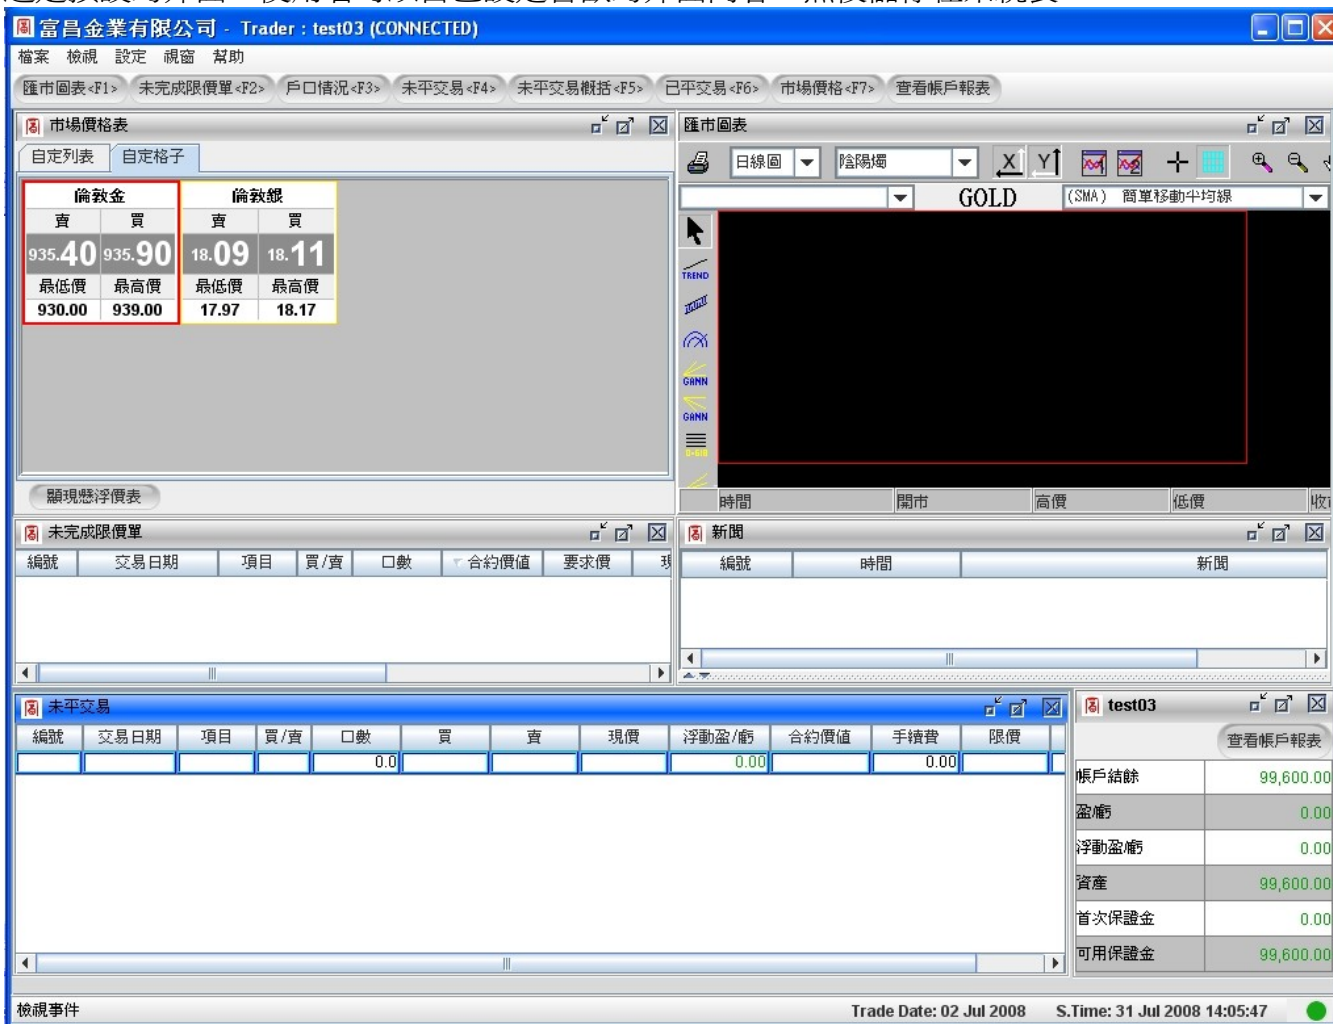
富昌金業有限公司 - Trader : test03 (CONNECTED)

檔案 檢視 設定 視窗 幫助

匯市圖表<F1> 未完成限價單<F2> 戶口情況<F3> 未平交易<F4> 未平交易概括<F5> 已平交易<F6> 市場價格<F7> 查看帳戶報表

市場價格表

自定列表 自定格子

| 倫敦金 | |
|---|---|
| 賣 | 買 |
| 935.40 | 935.90 |
| 最低價 | 最高價 |
| 930.00 | 939.00 |

| 倫敦銀 | |
|---|---|
| 賣 | 買 |
| 18.09 | 18.11 |
| 最低價 | 最高價 |
| 17.97 | 18.17 |

顯現懸浮價表

匯市圖表

日線圖 陰陽燭 X Y

GOLD (SMA) 簡單移動平均線

TREND GANN GANN

時間 開市 高價 低價 收

未完成限價單

| 編號 | 交易日期 | 項目 | 買/賣 | 口數 | 合約價值 | 要求價 | 現 |
|---|---|---|---|---|---|---|---|

新聞

| 編號 | 時間 | 新聞 |
|---|---|---|

未平交易

| 編號 | 交易日期 | 項目 | 買/賣 | 口數 | 買 | 賣 | 現價 | 浮動盈/虧 | 合約價值 | 手續費 | 限價 |
|---|---|---|---|---|---|---|---|---|---|---|---|
| | | | | 0.0 | | | | 0.00 | | 0.00 | |

test03

查看帳戶報表

| 帳戶結餘 | 99,600.00 |
|---|---|
| 盈/虧 | 0.00 |
| 浮動盈/虧 | 0.00 |
| 資產 | 99,600.00 |
| 首次保證金 | 0.00 |
| 可用保證金 | 99,600.00 |

檢視事件

Trade Date: 02 Jul 2008 S.Time: 31 Jul 2008 14:05:47